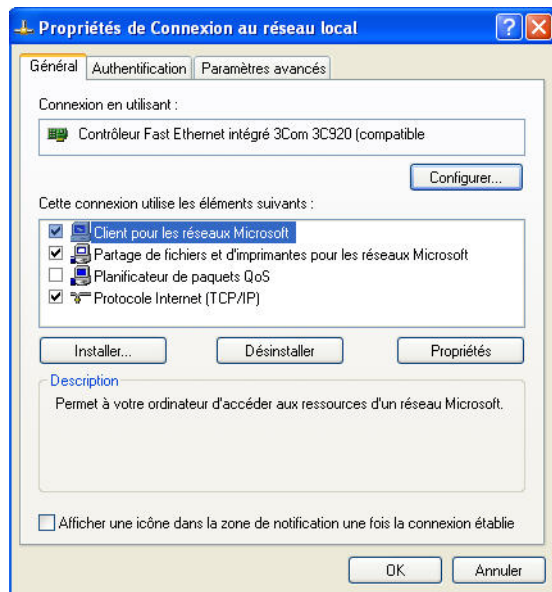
Propriétés de Connexion au réseau local

Général | Authentification | Paramètres avancés

Connexion en utilisant :

Contrôleur Fast Ethernet intégré 3Com 3C920 (compatible

Configurer...

Cette connexion utilise les éléments suivants :

☑ Client pour les réseaux Microsoft
☑ Partage de fichiers et d'imprimantes pour les réseaux Microsoft
☐ Planificateur de paquets QoS
☑ Protocole Internet (TCP/IP)

Installer... | Désinstaller | Propriétés

Description

Permet à votre ordinateur d'accéder aux ressources d'un réseau Microsoft.

☐ Afficher une icône dans la zone de notification une fois la connexion établie

OK | Annuler